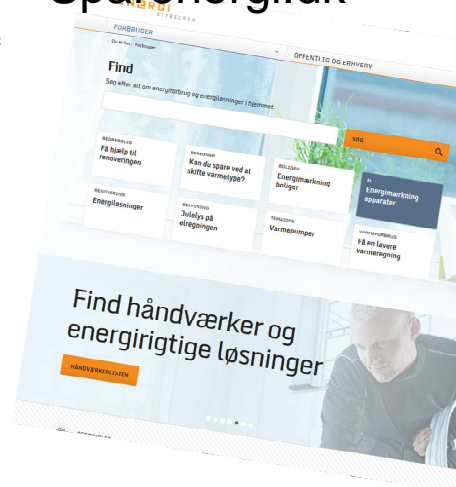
Sparenergi.dk

ENERGI STYRELSEN

FORBRUGER

OFFENTLIG OG ERHVERV

Du er her: Forbruger

Find

Søg efter alt om energiforbrug og energiløsninger i hjemmet.

SØG

BEGIVENHED
Få hjælp til renoveringen

BEREGNER
Kan du spare ved at skifte varmetype?

BOLIGEN
Energimærkning boliger

Energimærkning apparater

BEREGNING
Energiløsninger

BELYSNING
Julelys på elregningen

TEMASIDE
Varmepumper

VARMEFORBRUG
Få en lavere varmeregning

Find håndværker og energirigtige løsninger

HÅNDVÆRKERLISTEN